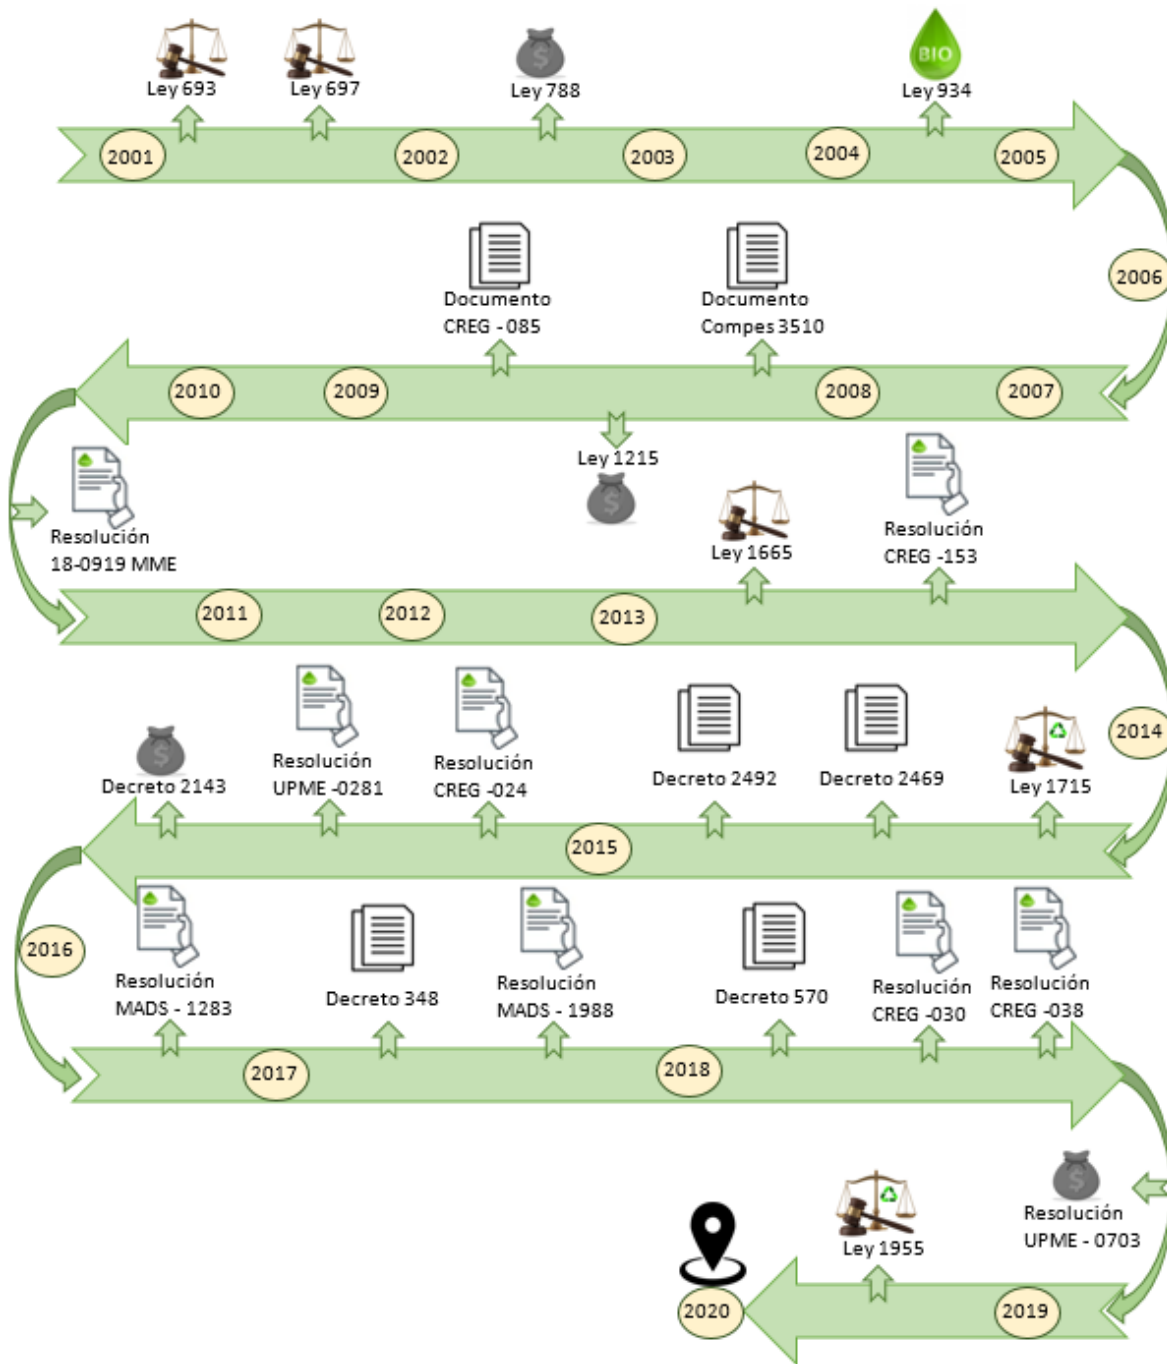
Ley 693
Ley 697
Ley 788
BIO
Ley 934
2001
2002
2003
2004
2005
2006
Documento CREG - 085
Documento Compes 3510
2010
2009
2008
2007
Ley 1215
Resolución 18-0919 MME
Ley 1665
Resolución CREG -153
2011
2012
2013
2014
Decreto 2143
Resolución UPME -0281
Resolución CREG -024
Decreto 2492
Decreto 2469
Ley 1715
2015
2016
Resolución MADS - 1283
Decreto 348
Resolución MADS - 1988
Decreto 570
Resolución CREG -030
Resolución CREG -038
2017
2018
Resolución UPME - 0703
Ley 1955
2020
2019